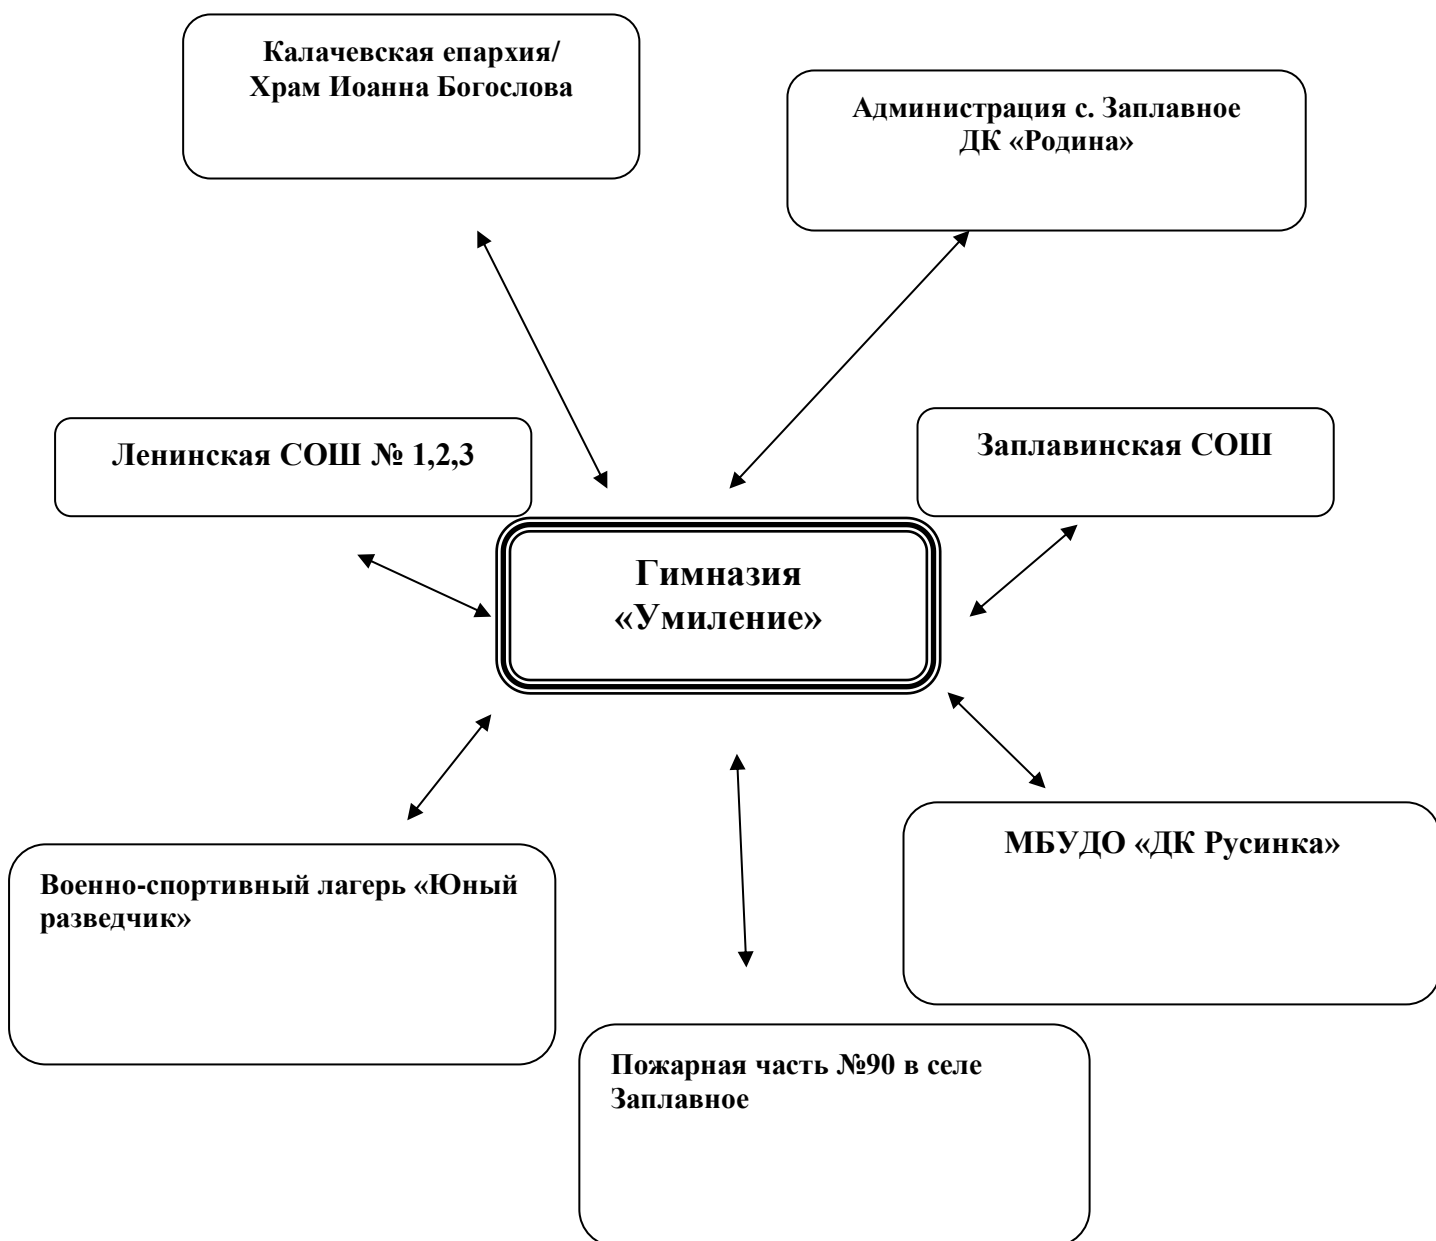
Калачевская епархия/
Храм Иоанна Богослова

Администрация с. Заплавное
ДК «Родина»

Ленинская СОШ № 1,2,3

Заплавинская СОШ

Гимназия
«Умиление»

Военно-спортивный лагерь «Юный разведчик»

МБУДО «ДК Русинка»

Пожарная часть №90 в селе Заплавное